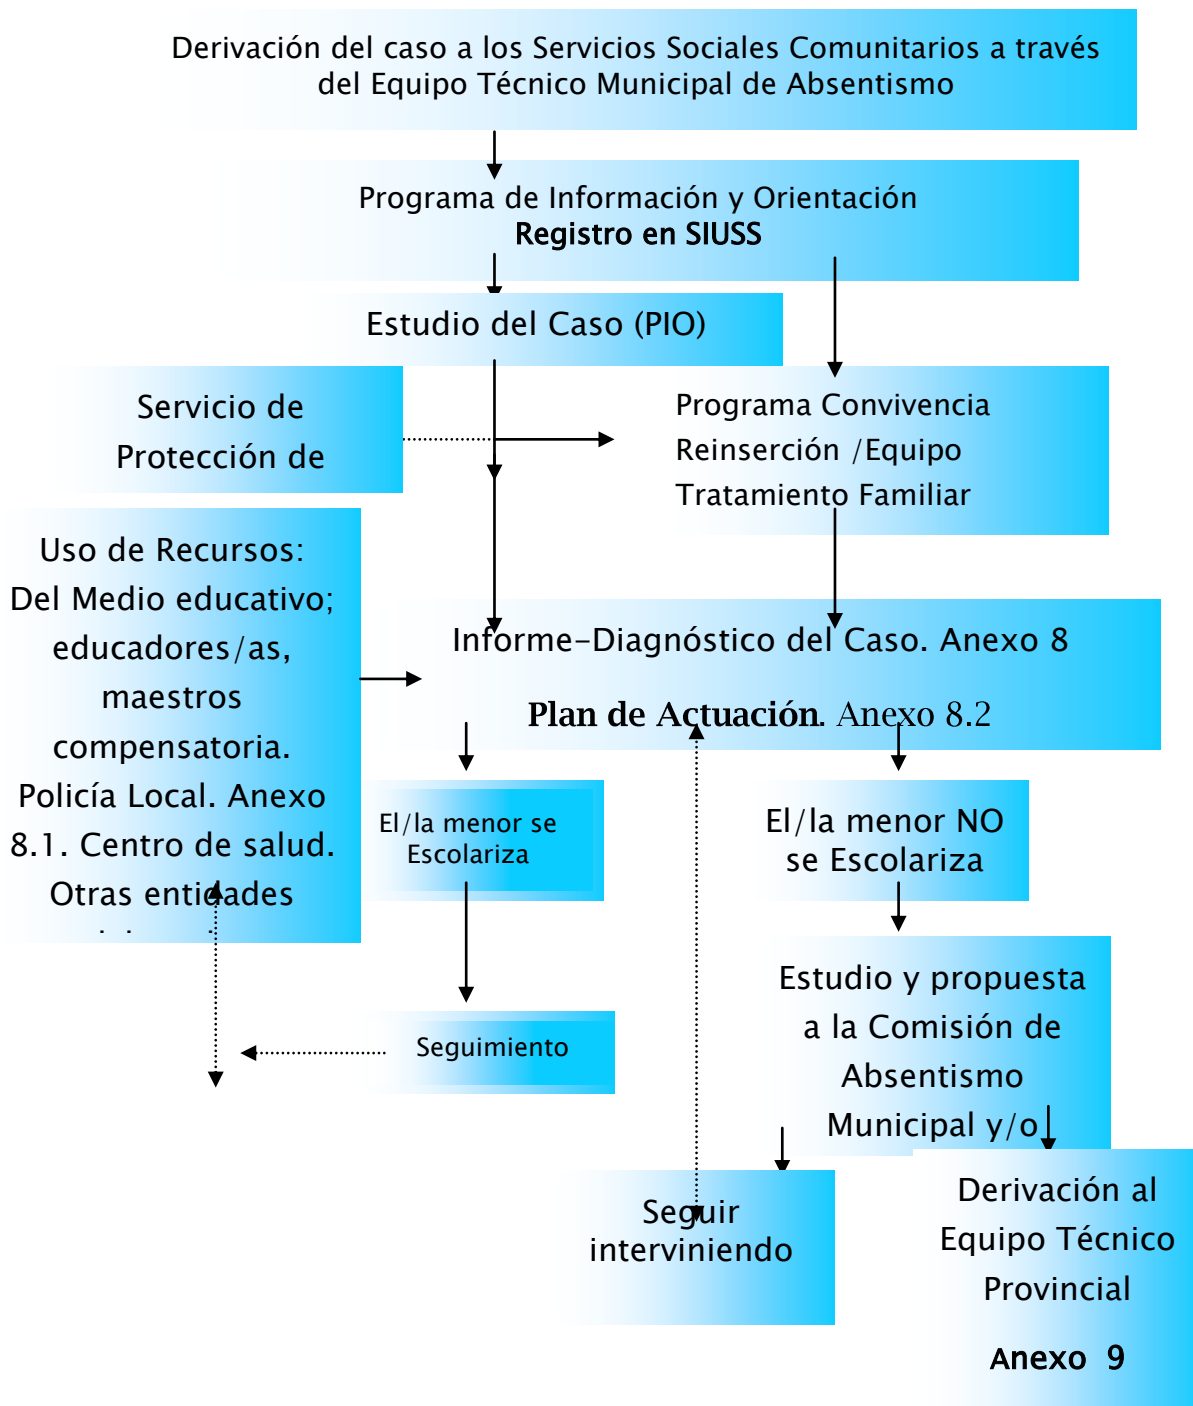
Derivación del caso a los Servicios Sociales Comunitarios a través del Equipo Técnico Municipal de Absentismo

Programa de Información y Orientación
Registro en SIUSS

Estudio del Caso (PIO)

Servicio de Protección de

Programa Convivencia Reinserción /Equipo Tratamiento Familiar

Uso de Recursos: Del Medio educativo; educadores/as, maestros compensatoria. Policía Local. Anexo 8.1. Centro de salud. Otras entidades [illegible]

Informe-Diagnóstico del Caso. Anexo 8

Plan de Actuación. Anexo 8.2

El/la menor se Escolariza

El/la menor NO se Escolariza

Seguimiento

Estudio y propuesta a la Comisión de Absentismo Municipal y/o

Seguir interviniendo

Derivación al Equipo Técnico Provincial

Anexo 9